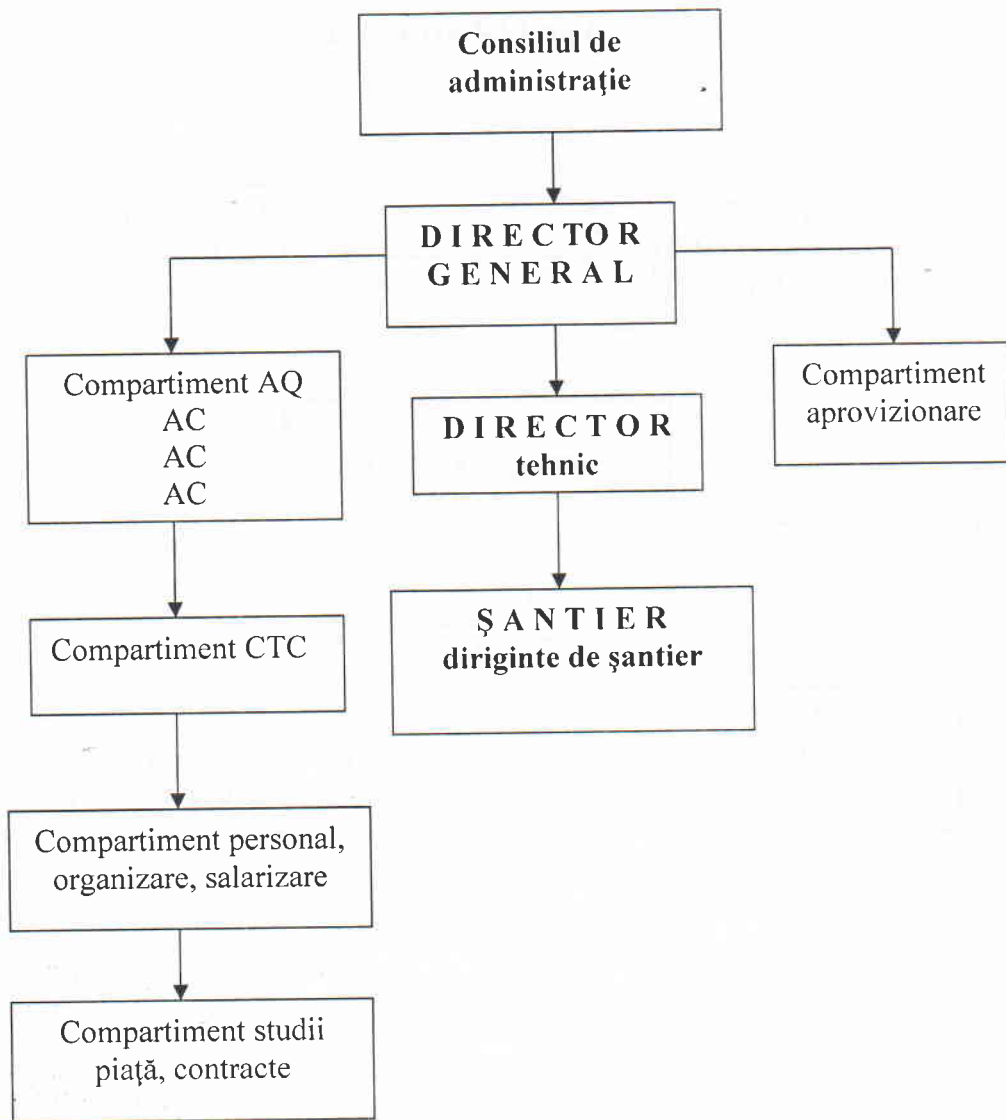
Consiliul de administrație

DIRECTOR GENERAL

Compartiment AQ
AC
AC
AC

DIRECTOR tehnic

Compartiment aprovizionare

Compartiment CTC

ŞANTIER diriginte de şantier

Compartiment personal, organizare, salarizare

Compartiment studii piață, contracte